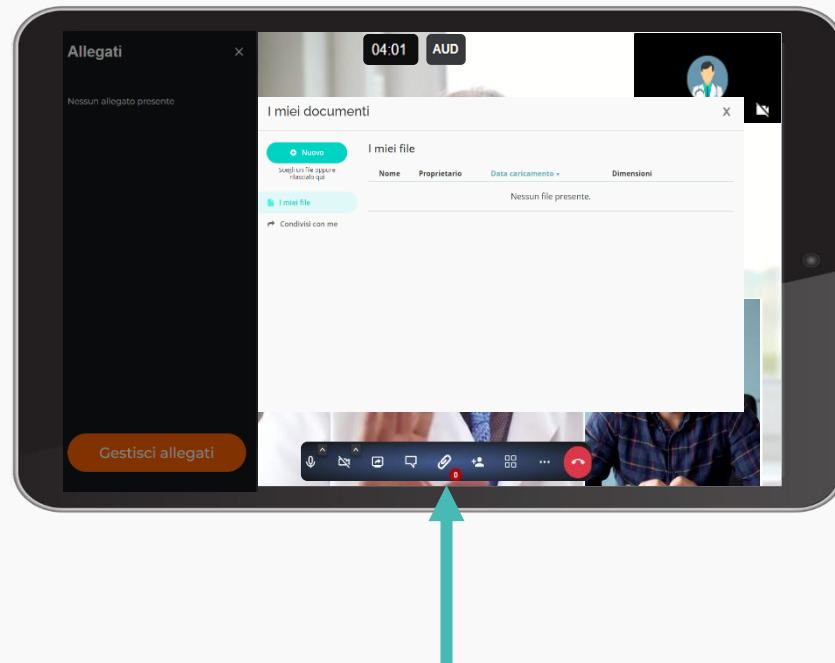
Allegati
×
Nessun allegato presente

04:01 AUD

I miei documenti
X

Nuovo
Scegli un file oppure rilascialo qui

I miei file
Condivisi con me

I miei file

| Nome | Proprietario | Data caricamento | Dimensioni |
|---|---|---|---|
| Nessun file presente. | | | |

Gestisci allegati

0